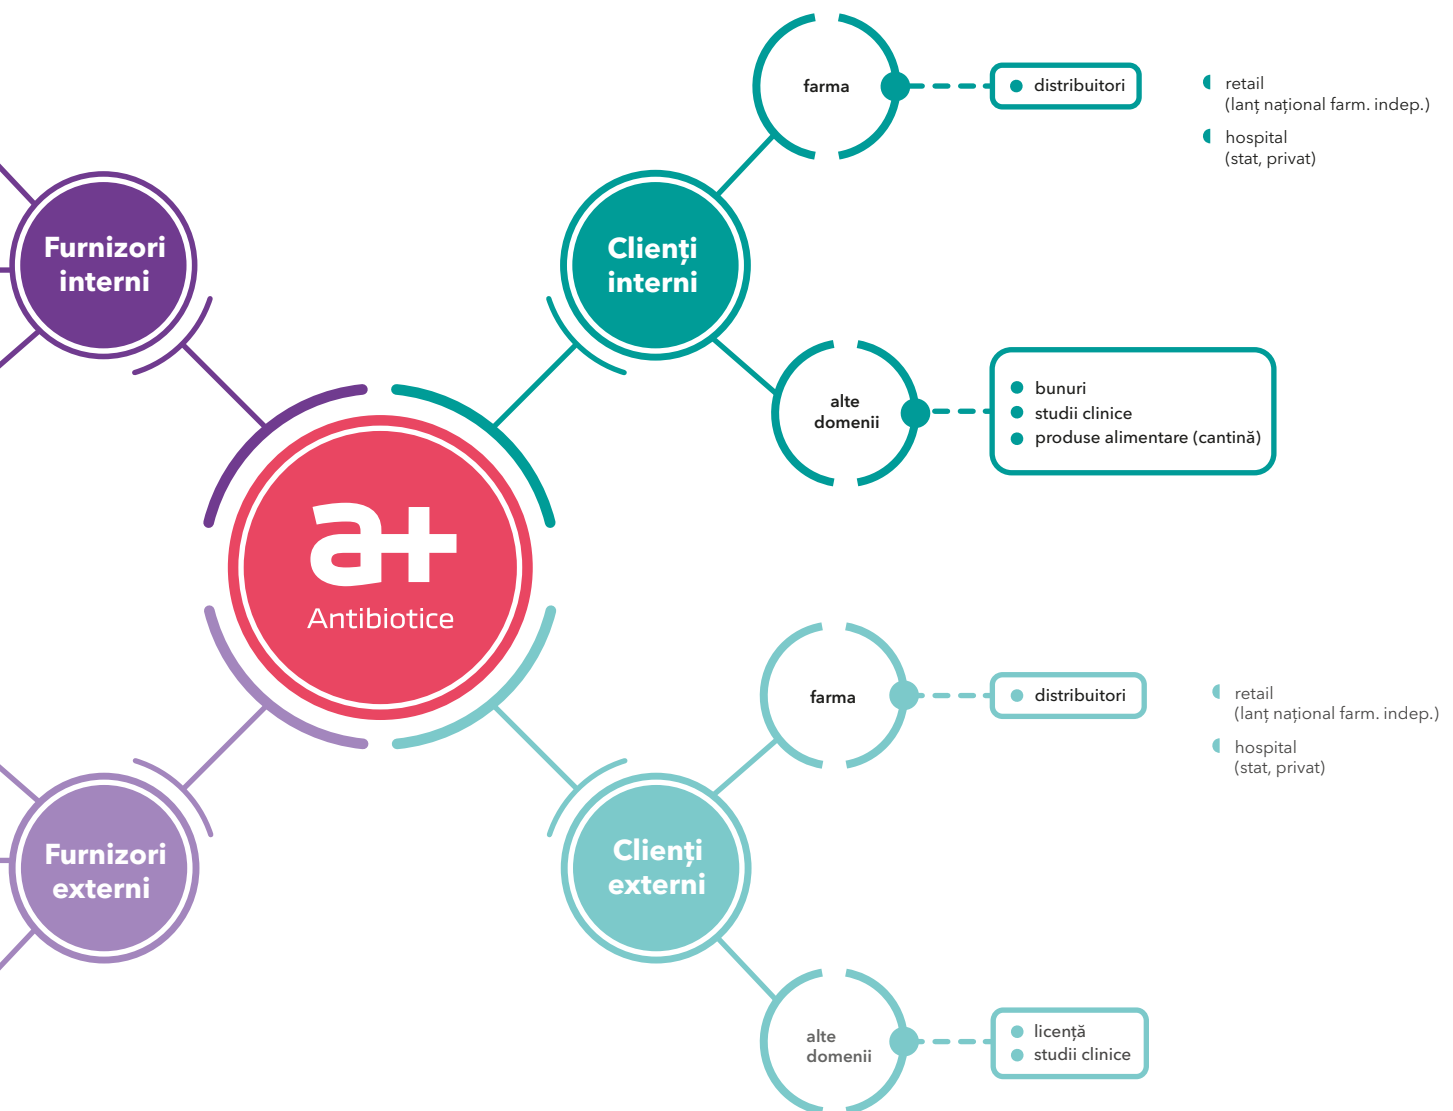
Furnizori interni

a+
Antibiotice

Furnizori externi

Clienți interni

farma

distribuitori

retail
(lanț național farm. indep.)

hospital
(stat, privat)

alte domenii

bunuri
studii clinice
produse alimentare (cantină)

Clienți externi

farma

distribuitori

retail
(lanț național farm. indep.)

hospital
(stat, privat)

alte domenii

licență
studii clinice